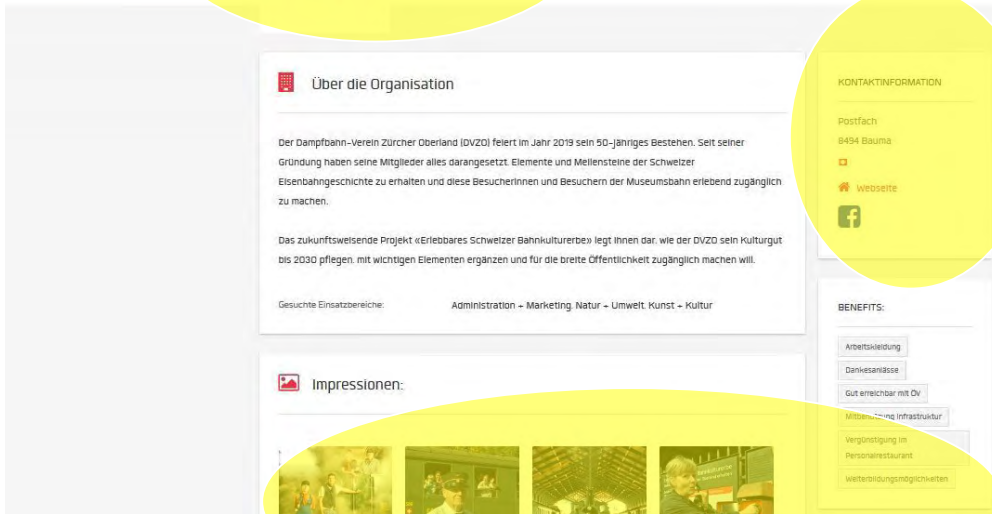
Über die Organisation

Der Dampfbahn-Verein Zürcher Oberland (DVZO) feiert im Jahr 2019 sein 50-jähriges Bestehen. Seit seiner Gründung haben seine Mitglieder alles darangesetzt, Elemente und Meilensteine der Schweizer Eisenbahngeschichte zu erhalten und diese Besucherinnen und Besuchern der Museumsbahn erlebend zugänglich zu machen.

Das zukunftsweisende Projekt «Erlebbares Schweizer Bahnkulturerbe» legt Ihnen dar, wie der DVZO sein Kulturgut bis 2030 pflegen, mit wichtigen Elementen ergänzen und für die breite Öffentlichkeit zugänglich machen will.

Gesuchte Einsatzbereiche: Administration + Marketing, Natur + Umwelt, Kunst + Kultur

Impressionen:

KONTAKTINFORMATION

Postfach
8494 Bauma

Webseite

BENEFITS:

Arbeitskleidung
Dankesanlässe
Gut erreichbar mit ÖV
Mitbenutzung Infrastruktur
Vergünstigung im Personalrestaurant
Weiterbildungsmöglichkeiten